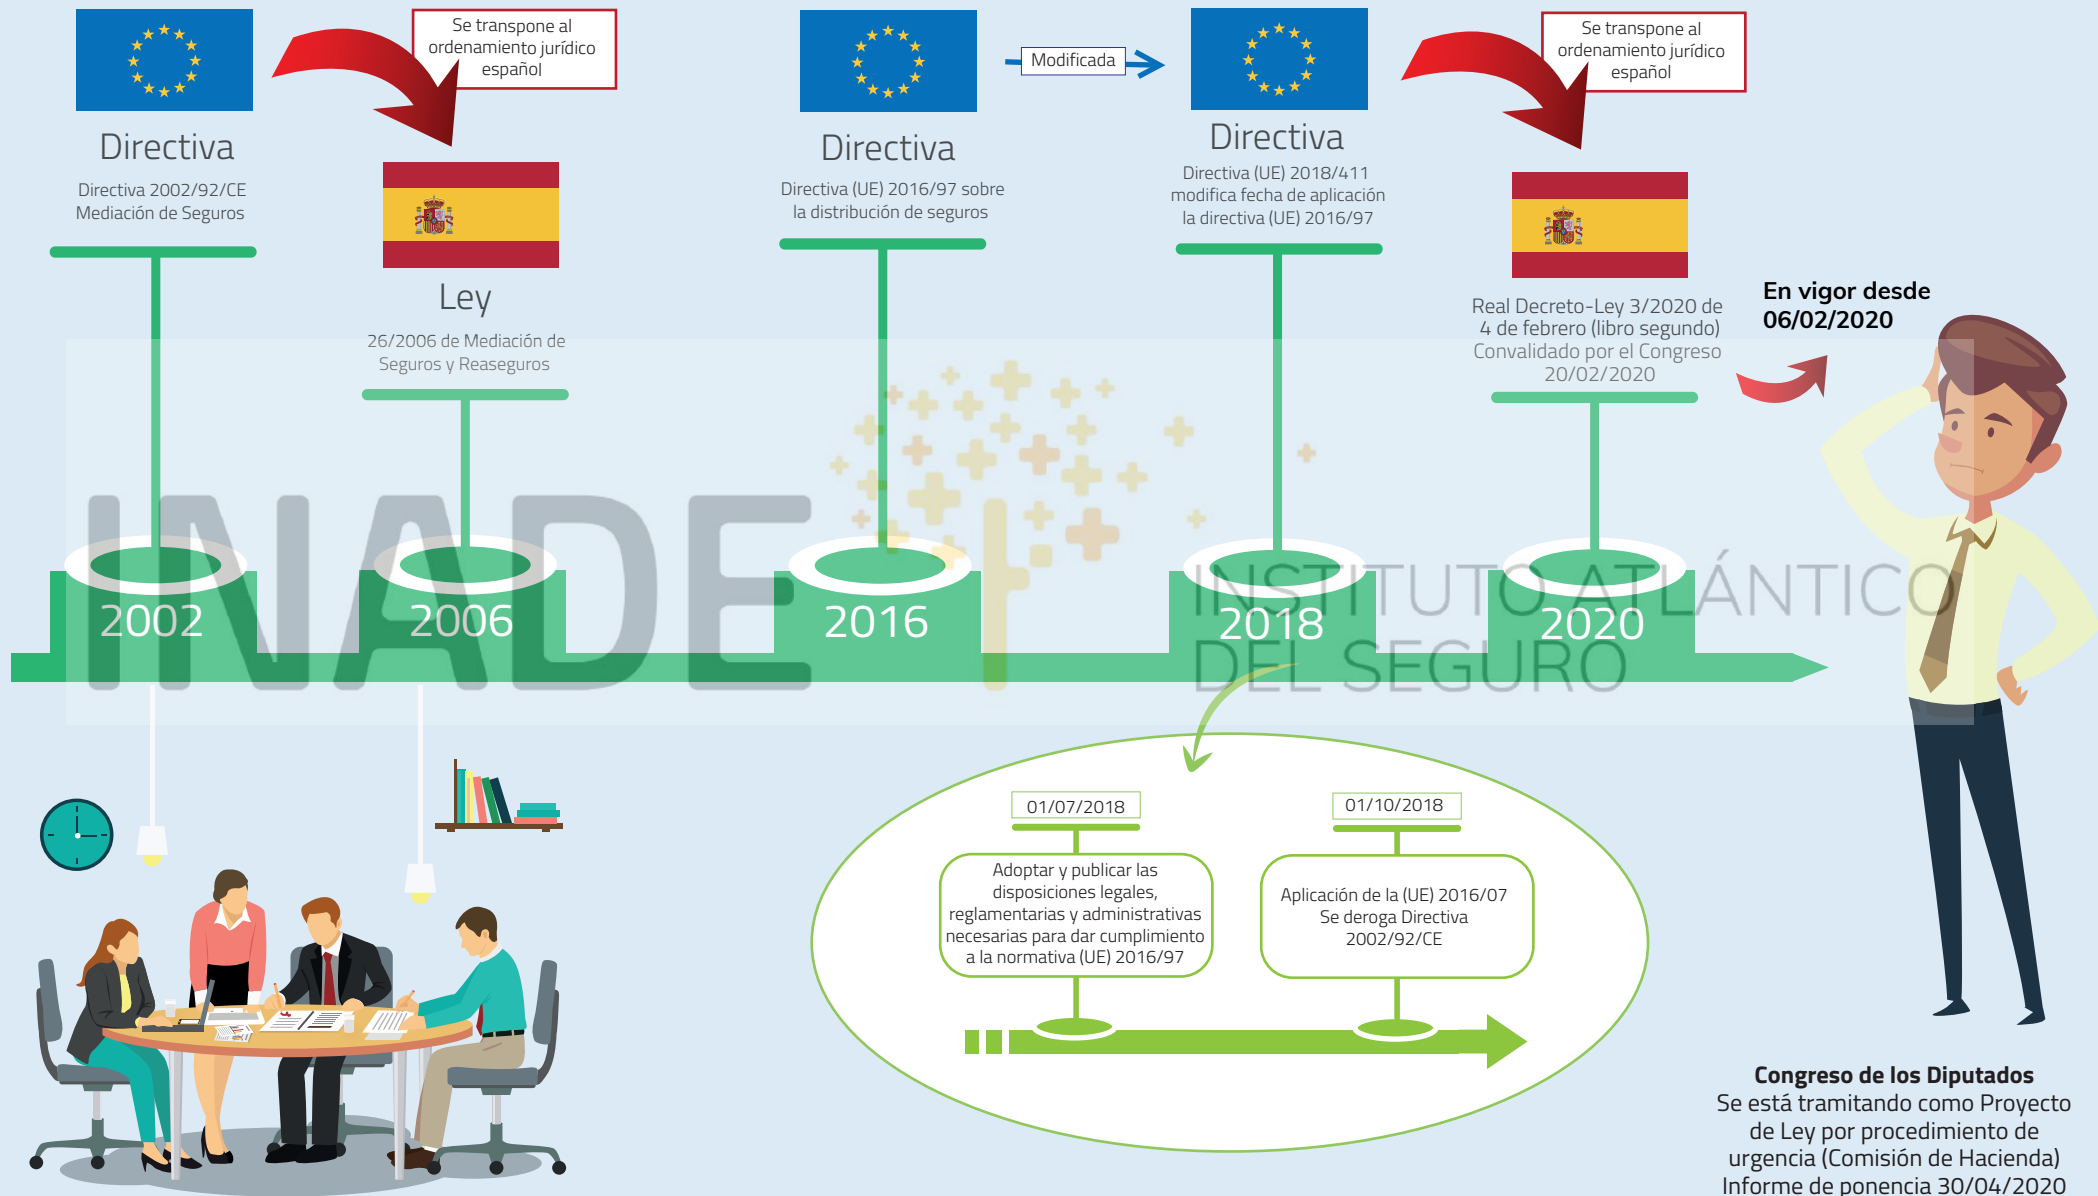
Directiva

Directiva 2002/92/CE Mediación de Seguros

Se transpone al ordenamiento jurídico español

Ley

26/2006 de Mediación de Seguros y Reaseguros

Directiva

Directiva (UE) 2016/97 sobre la distribución de seguros

Modificada

Directiva

Directiva (UE) 2018/411 modifica fecha de aplicación la directiva (UE) 2016/97

Se transpone al ordenamiento jurídico español

Real Decreto-Ley 3/2020 de 4 de febrero (libro segundo) Convalidado por el Congreso 20/02/2020

En vigor desde 06/02/2020

2002

2006

2016

2018

2020

INADE

INSTITUTO ATLÁNTICO DEL SEGURO

01/07/2018

Adoptar y publicar las disposiciones legales, reglamentarias y administrativas necesarias para dar cumplimiento a la normativa (UE) 2016/97

01/10/2018

Aplicación de la (UE) 2016/07 Se deroga Directiva 2002/92/CE

Congreso de los Diputados
Se está tramitando como Proyecto de Ley por procedimiento de urgencia (Comisión de Hacienda) Informe de ponencia 30/04/2020